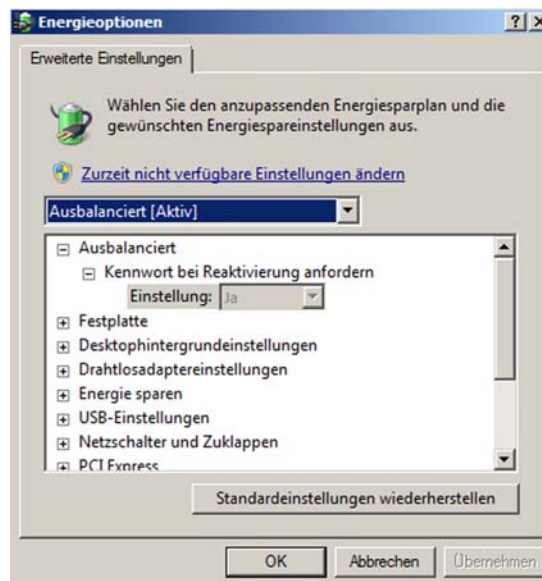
Energieoptionen
?
X
Erweiterte Einstellungen

Wählen Sie den anzupassenden Energiesparplan und die gewünschten Energiespareinstellungen aus.

Zurzeit nicht verfügbare Einstellungen ändern

Ausbalanciert [Aktiv]

Ausbalanciert
Kennwort bei Reaktivierung anfordern
Einstellung: Ja
Festplatte
Desktophintergrundeinstellungen
Drahtlosadaptereinstellungen
Energie sparen
USB-Einstellungen
Netzschalter und Zuklappen
PCI Express

Standardeinstellungen wiederherstellen

OK
Abbrechen
Übernehmen